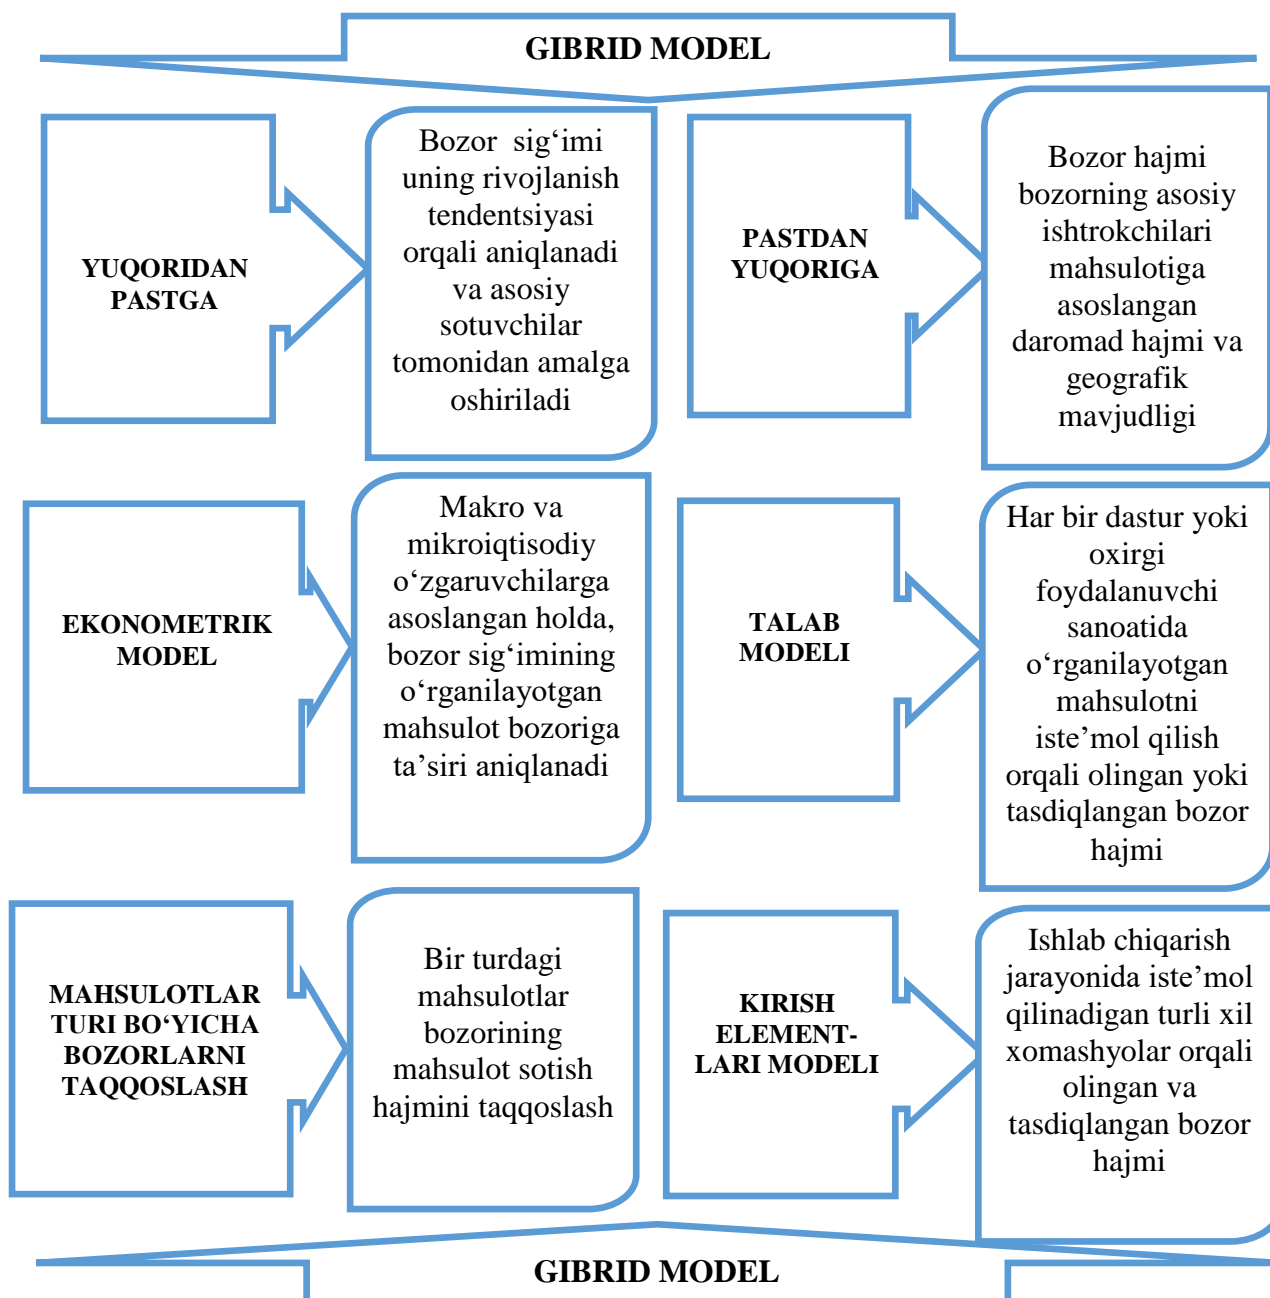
GIBRID MODEL

YUQORIDAN PASTGA

Bozor sig‘imi uning rivojlanish tendentsiyasi orqali aniqlanadi va asosiy sotuvchilar tomonidan amalga oshiriladi

PASTDAN YUQORIGA

Bozor hajmi bozorning asosiy ishtrokchilari mahsulotiga asoslangan daromad hajmi va geografik mavjudligi

EKONOMETRIK MODEL

Makro va mikroiqtisodiy o‘zgaruvchilarga asoslangan holda, bozor sig‘imining o‘rganilayotgan mahsulot bozoriga ta’siri aniqlanadi

TALAB MODELI

Har bir dastur yoki oxirgi foydalanuvchi sanoatida o‘rganilayotgan mahsulotni iste’mol qilish orqali olingan yoki tasdiqlangan bozor hajmi

MAHSULOTLAR TURI BO‘YICHA BOZORLARNI TAQQOSLASH

Bir turdagi mahsulotlar bozorining mahsulot sotish hajmini taqqoslash

KIRISH ELEMENTLARI MODELI

Ishlab chiqarish jarayonida iste’mol qilinadigan turli xil xomashyolar orqali olingan va tasdiqlangan bozor hajmi

GIBRID MODEL